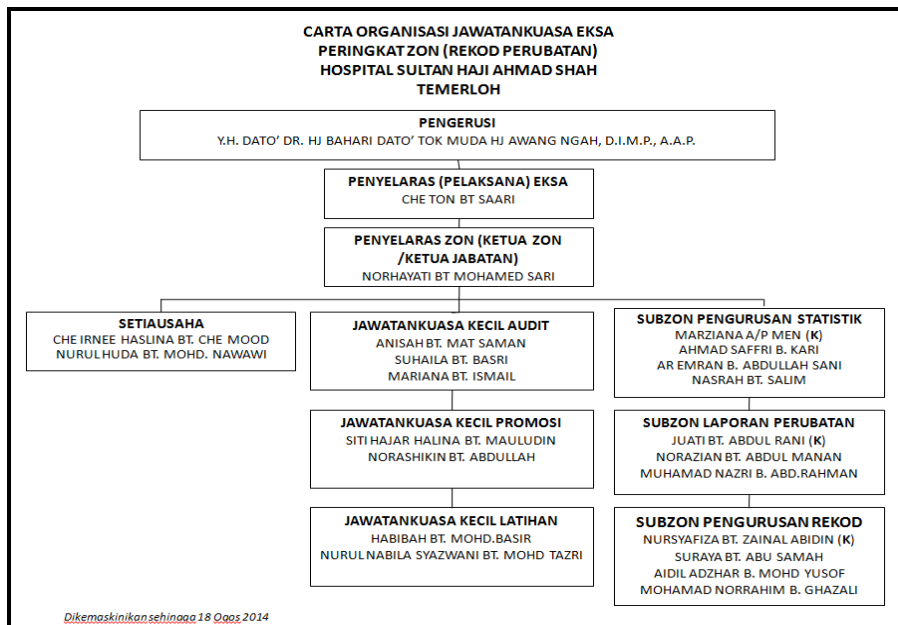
CARTA ORGANISASI JAWATANKUASA EKSA
PERINGKAT ZON (REKOD PERUBATAN)
HOSPITAL SULTAN HAJI AHMAD SHAH
TEMERLOH

PENGERUSI
Y.H. DATO' DR. HJ BAHARI DATO' TOK MUDA HJ AWANG NGAH, D.I.M.P., A.A.P.

PENYELARAS (PELAKSANA) EKSA
CHE TON BT SAARI

PENYELARAS ZON (KETUA ZON /KETUA JABATAN)
NORHAYATI BT MOHAMED SARI

SETIAUSAHA
CHE IRNEE HASLINA BT. CHE MOOD
NURUL HUDA BT. MOHD. NAWAWI

JAWATANKUASA KECIL AUDIT
ANISAH BT. MAT SAMAN
SUHAILA BT. BASRI
MARIANA BT. ISMAIL

JAWATANKUASA KECIL PROMOSI
SITI HAJAR HALINA BT. MAULUDIN
NORASHIKIN BT. ABDULLAH

JAWATANKUASA KECIL LATIHAN
HABIBAH BT. MOHD.BASIR
NURUL NABILA SYAZWANI BT. MOHD TAZRI

SUBZON PENGURUSAN STATISTIK
MARZIANA A/P MEN (K)
AHMAD SAFFRI B. KARI
AR EMRAN B. ABDULLAH SANI
NASRAH BT. SALIM

SUBZON LAPORAN PERUBATAN
JUATI BT. ABDUL RANI (K)
NORAZIAN BT. ABDUL MANAN
MUHAMAD NAZRI B. ABD.RAHMAN

SUBZON PENGURUSAN REKOD
NURSYAFIZA BT. ZAINAL ABIDIN (K)
SURAYA BT. ABU SAMAH
AIDIL ADZHAR B. MOHD YUSOF
MOHAMAD NORRAHIM B. GHAZALI

Dikemaskinikan sehingga 18 Ogos 2014